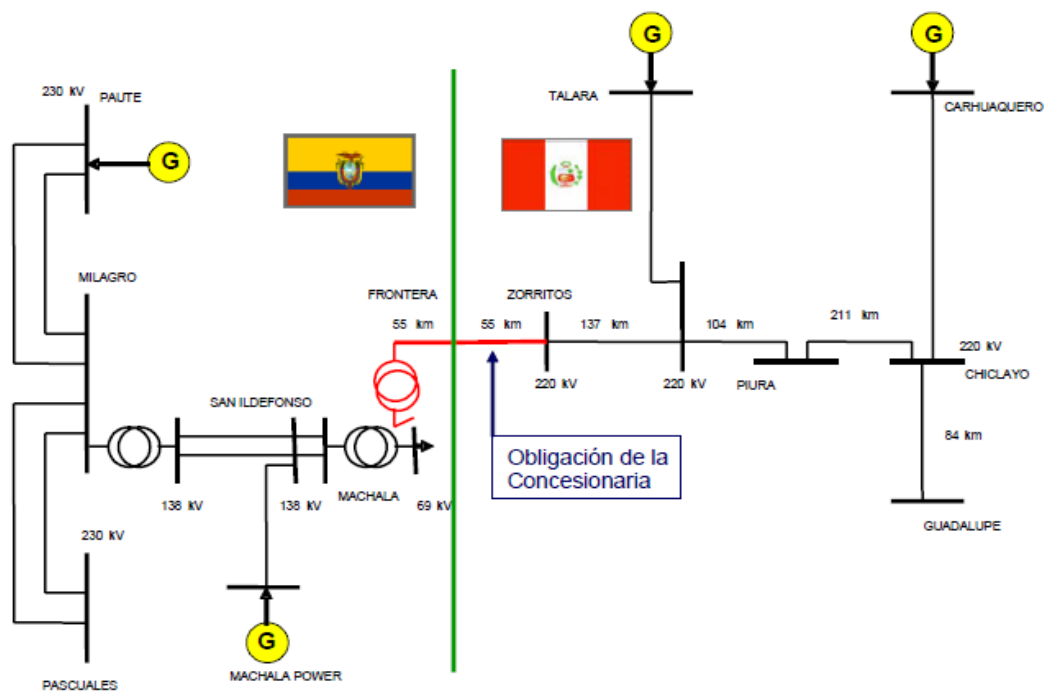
G

G

TALARA

CARHUAQUERO

230 kV

PAUTE

G

MILAGRO

FRONTERA

ZORRITOS

55 km

55 km

137 km

104 km

211 km

220 kV

220 kV

220 kV

PIURA

CHICLAYO

SAN ILDEFONSO

84 km

Obligación de la Concesionaria

138 kV

138 kV

MACHALA

69 kV

GUADALUPE

230 kV

G

PASCUALES

MACHALA POWER